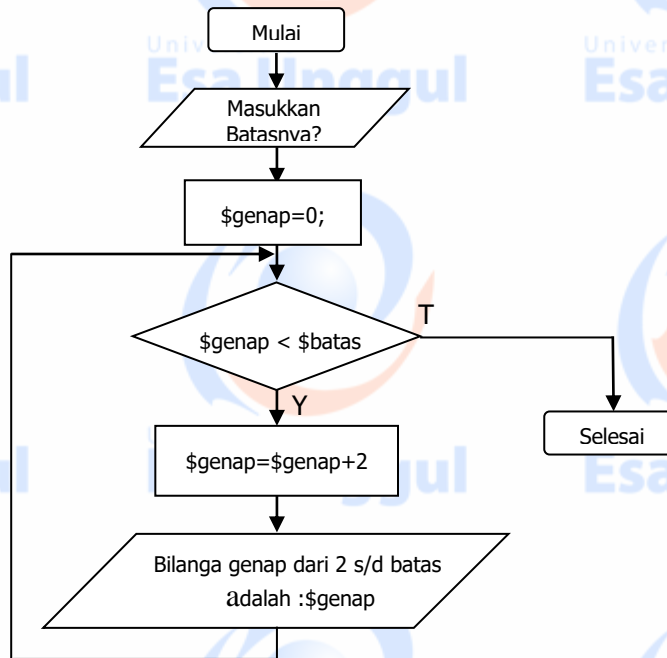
Mulai

Masukkan Batasnya?

\$genap=0;

\$genap < \$batas

T

Selesai

Y

\$genap=\$genap+2

Bilanga genap dari 2 s/d batas adalah :\$genap

Universitas Esa Unggul
Universitas Esa Unggul
Universitas Esa Unggul
Universitas Esa Unggul